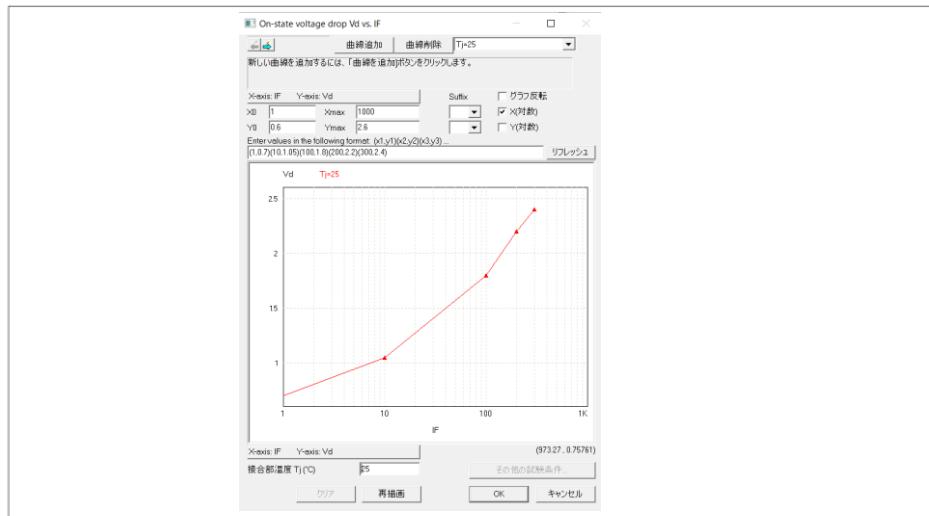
On-state voltage drop Vd vs. IF

曲線追加 曲線削除 Tj=25

新しい曲線を追加するには、「曲線を追加」ボタンをクリックします。

X-axis: IF Y-axis: Vd

Suffix

グラフ反転

X0 1 Xmax 1000

X(対数)

Y0 0.6 Ymax 2.6

Y(対数)

Enter values in the following format: (x1,y1)(x2,y2)(x3,y3) ...

(1,0.7)(10,1.05)(100,1.8)(200,2.2)(300,2.4)

リフレッシュ

Vd Tj=25

2.5

2

1.5

1

1 10 100 1K

IF

X-axis: IF Y-axis: Vd

(973.27 , 0.75761)

接合部温度 Tj (°C) 25

その他の試験条件...

クリア 再描画 OK キャンセル